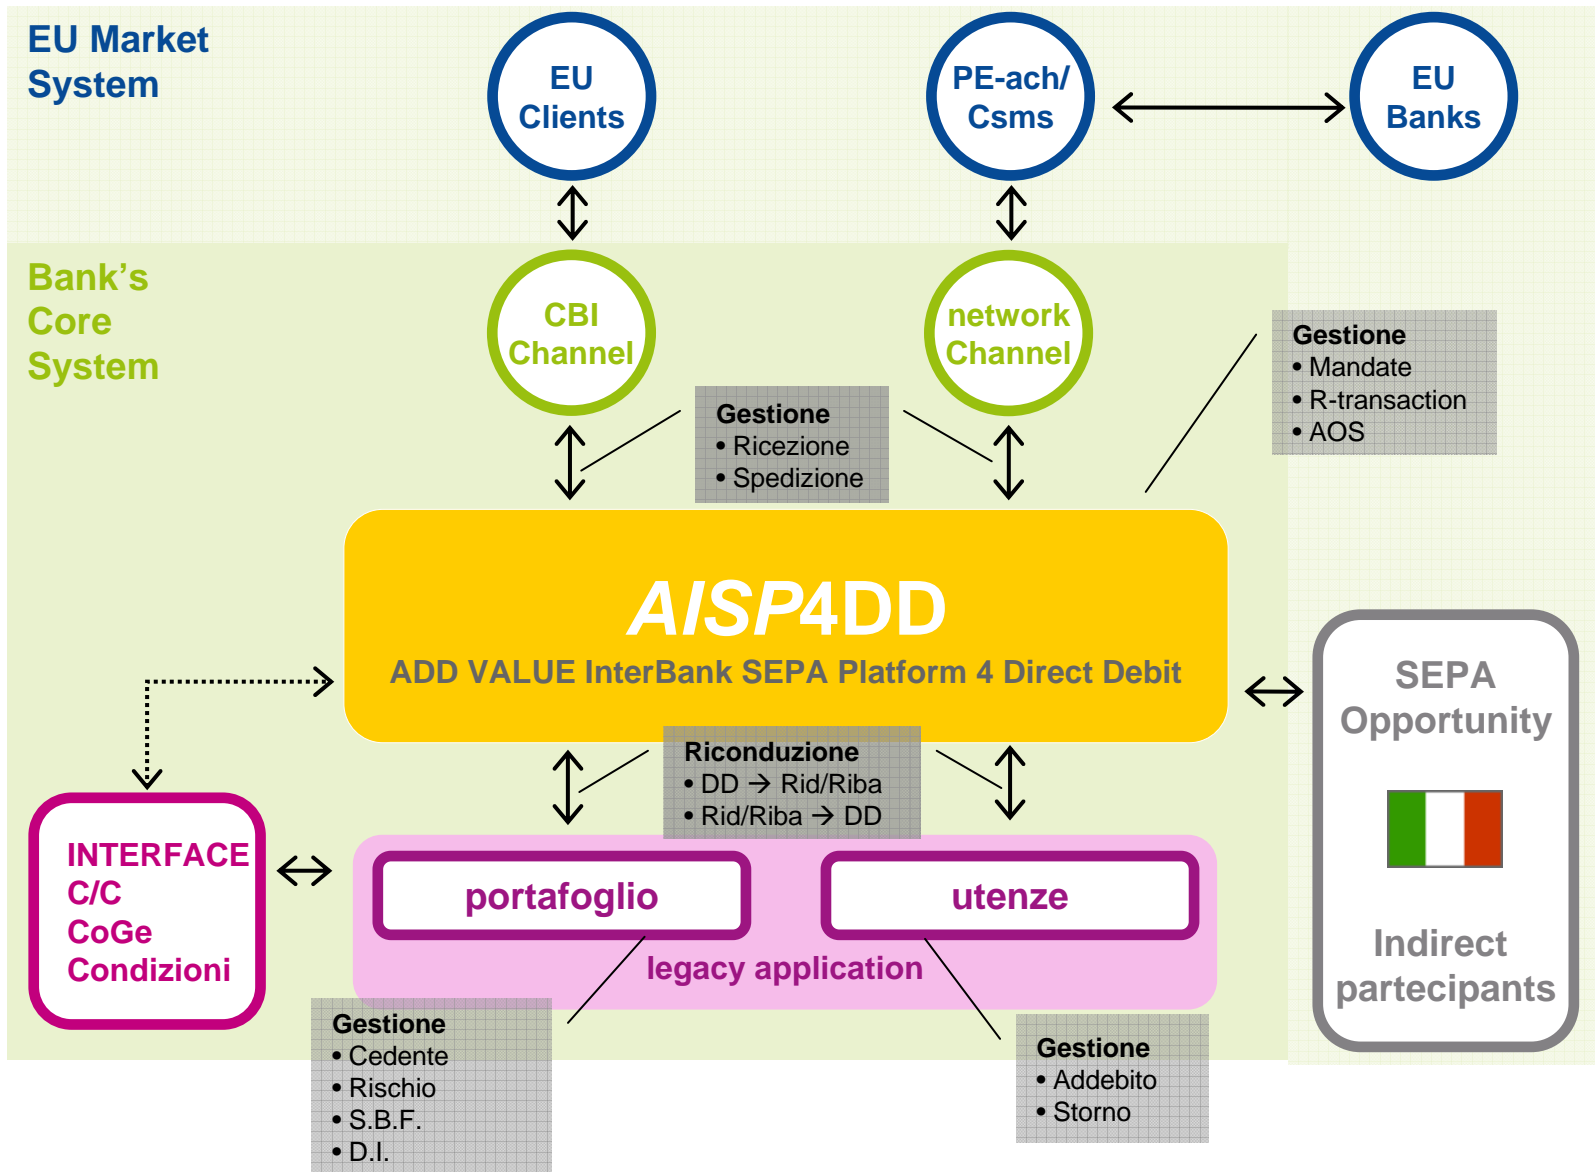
EU Market System

EU Clients

PE-ach/ Csms

EU Banks

Bank's Core System

CBI Channel

network Channel

Gestione
• Mandate
• R-transaction
• AOS

Gestione
• Ricezione
• Spedizione

AISP4DD
ADD VALUE InterBank SEPA Platform 4 Direct Debit

SEPA Opportunity

Riconduzione
• DD → Rid/Riba
• Rid/Riba → DD

INTERFACE
C/C
CoGe
Condizioni

portafoglio

utenze

legacy application

Indirect partecipants

Gestione
• Cedente
• Rischio
• S.B.F.
• D.I.

Gestione
• Addebito
• Storno